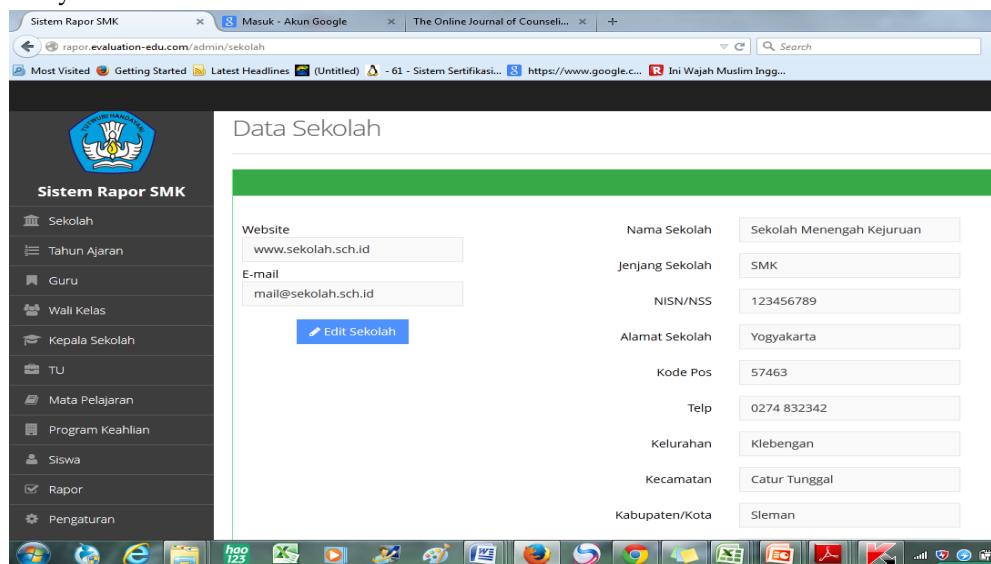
Sistem Rapor SMK × | Masuk - Akun Google × | The Online Journal of Counseli... × | +

rapor.evaluation-edu.com/admin/sekolah

Search

Most Visited | Getting Started | Latest Headlines | (Untitled) | - 61 - Sistem Sertifikasi... | https://www.google.c... | Ini Wajah Muslim Ingg...

TUT WURI HANDAYANI

Sistem Rapor SMK

Sekolah
Tahun Ajaran
Guru
Wali Kelas
Kepala Sekolah
TU
Mata Pelajaran
Program Keahlian
Siswa
Rapor
Pengaturan

Data Sekolah

Website
www.sekolah.sch.id
E-mail
mail@sekolah.sch.id

Edit Sekolah

| | |
|---|---|
| Nama Sekolah | Sekolah Menengah Kejuruan |
| Jenjang Sekolah | SMK |
| NISN/NSS | 123456789 |
| Alamat Sekolah | Yogyakarta |
| Kode Pos | 57463 |
| Telp | 0274 832342 |
| Kelurahan | Klebengan |
| Kecamatan | Catur Tunggal |
| Kabupaten/Kota | Sleman |

hao 123